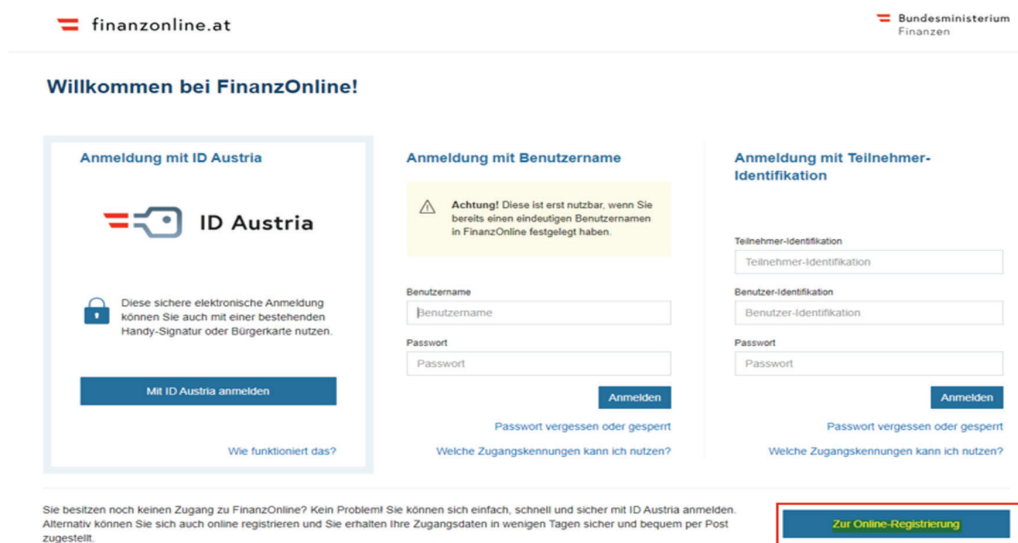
finanzonline.at

Bundesministerium Finanzen

Willkommen bei FinanzOnline!

Anmeldung mit ID Austria

ID Austria

Diese sichere elektronische Anmeldung können Sie auch mit einer bestehenden Handy-Signatur oder Bürgerkarte nutzen.

Mit ID Austria anmelden

Wie funktioniert das?

Anmeldung mit Benutzername

Achtung! Diese ist erst nutzbar, wenn Sie bereits einen eindeutigen Benutzernamen in FinanzOnline festgelegt haben.

Benutzername

Benutzername

Passwort

Passwort

Anmelden

Passwort vergessen oder gesperrt

Welche Zugangskennungen kann ich nutzen?

Anmeldung mit Teilnehmer-Identifikation

Teilnehmer-Identifikation

Teilnehmer-Identifikation

Benutzer-Identifikation

Benutzer-Identifikation

Passwort

Passwort

Anmelden

Passwort vergessen oder gesperrt

Welche Zugangskennungen kann ich nutzen?

Sie besitzen noch keinen Zugang zu FinanzOnline? Kein Problem! Sie können sich einfach, schnell und sicher mit ID Austria anmelden. Alternativ können Sie sich auch online registrieren und Sie erhalten Ihre Zugangsdaten in wenigen Tagen sicher und bequem per Post zugestellt.

Zur Online-Registrierung